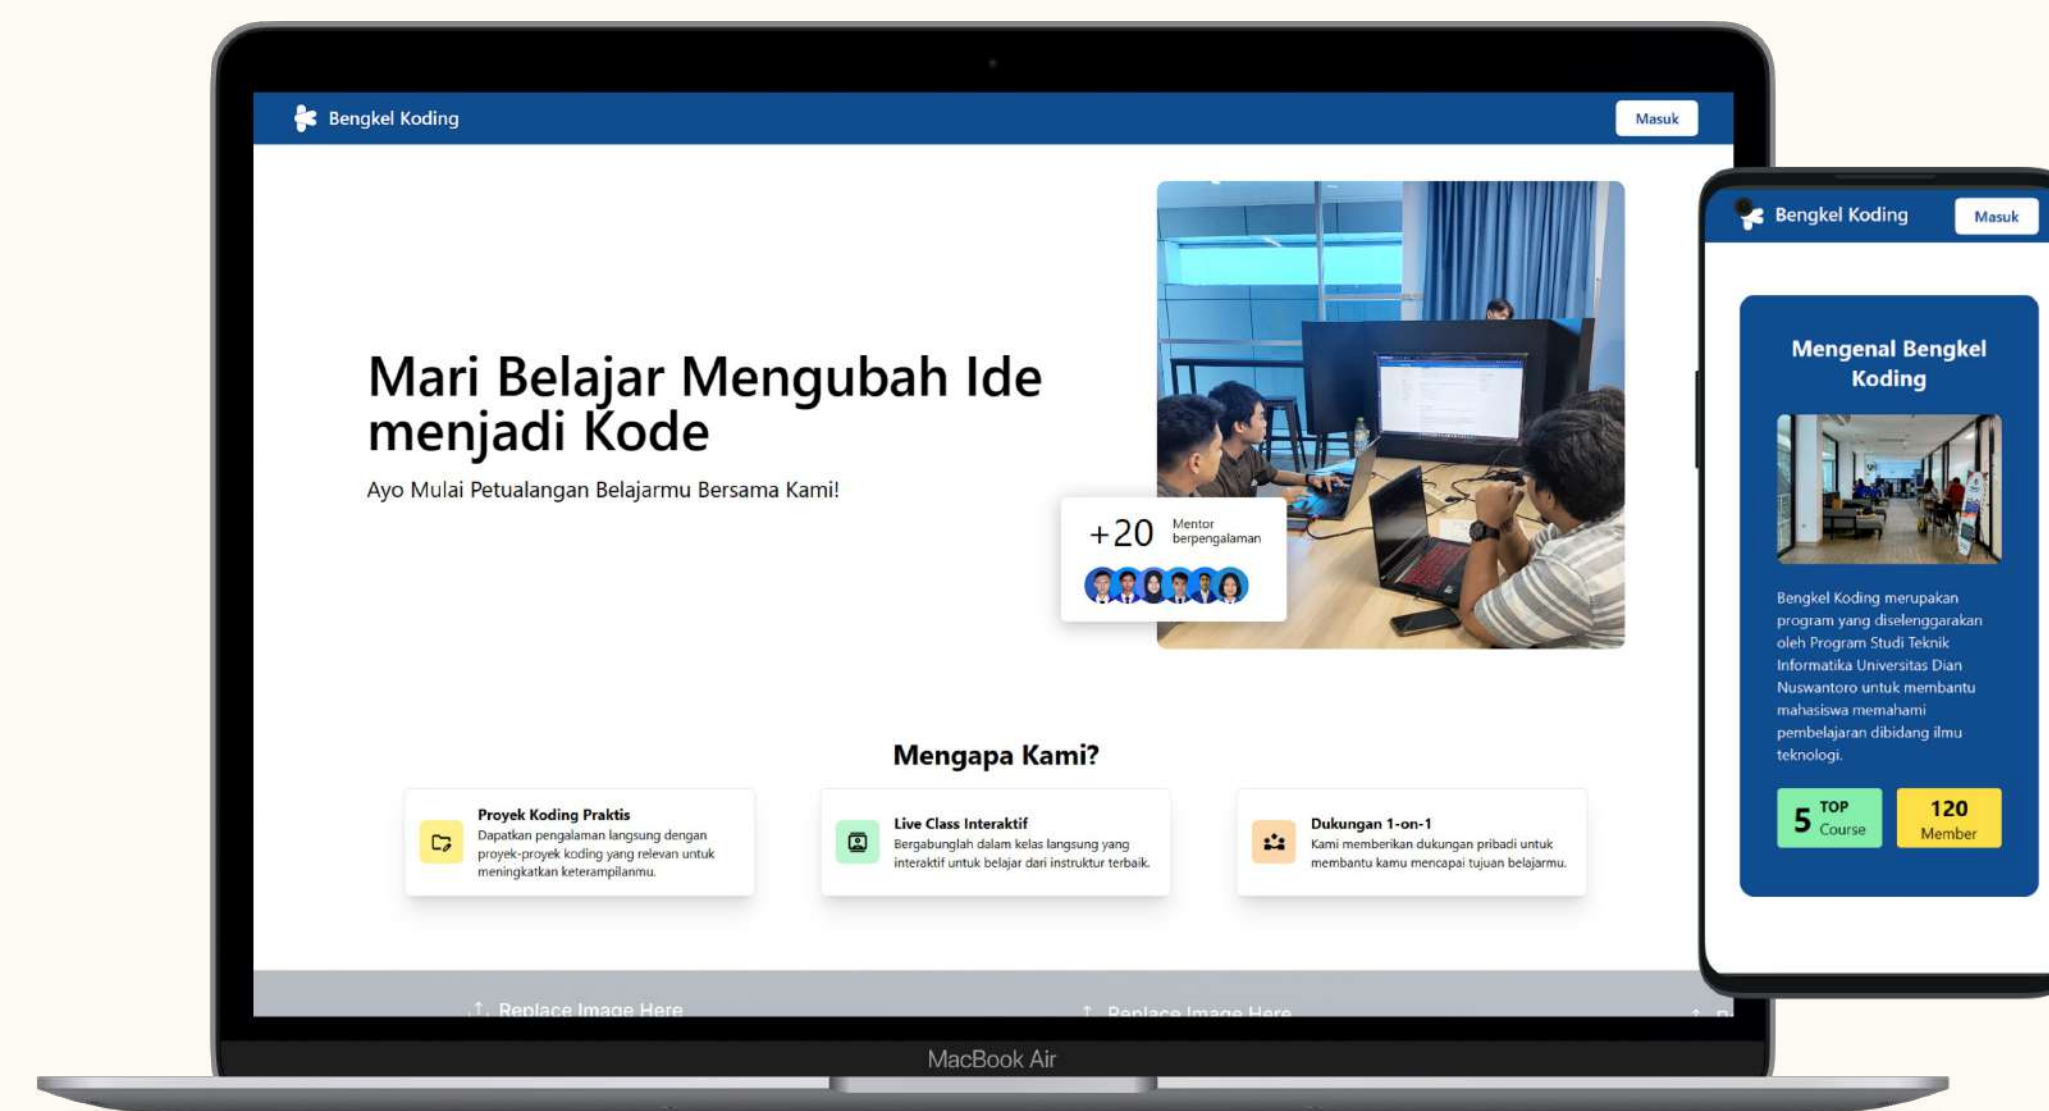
Bengkel Koding

Masuk

Mari Belajar Mengubah Ide menjadi Kode

Ayo Mulai Petualangan Belajarmu Bersama Kami!

+20 Mentor berpengalaman

Mengapa Kami?

Proyek Koding Praktis
Dapatkan pengalaman langsung dengan proyek-proyek koding yang relevan untuk meningkatkan keterampilanmu.

Live Class Interaktif
Bergabunglah dalam kelas langsung yang interaktif untuk belajar dari instruktur terbaik.

Dukungan 1-on-1
Kami memberikan dukungan pribadi untuk membantu kamu mencapai tujuan belajarmu.

Replace Image Here

Replace Image Here

MacBook Air

Bengkel Koding

Masuk

Mengenal Bengkel Koding

Bengkel Koding merupakan program yang diselenggarakan oleh Program Studi Teknik Informatika Universitas Dian Nuswantoro untuk membantu mahasiswa memahami pembelajaran dibidang ilmu teknologi.

5 TOP Course

120 Member